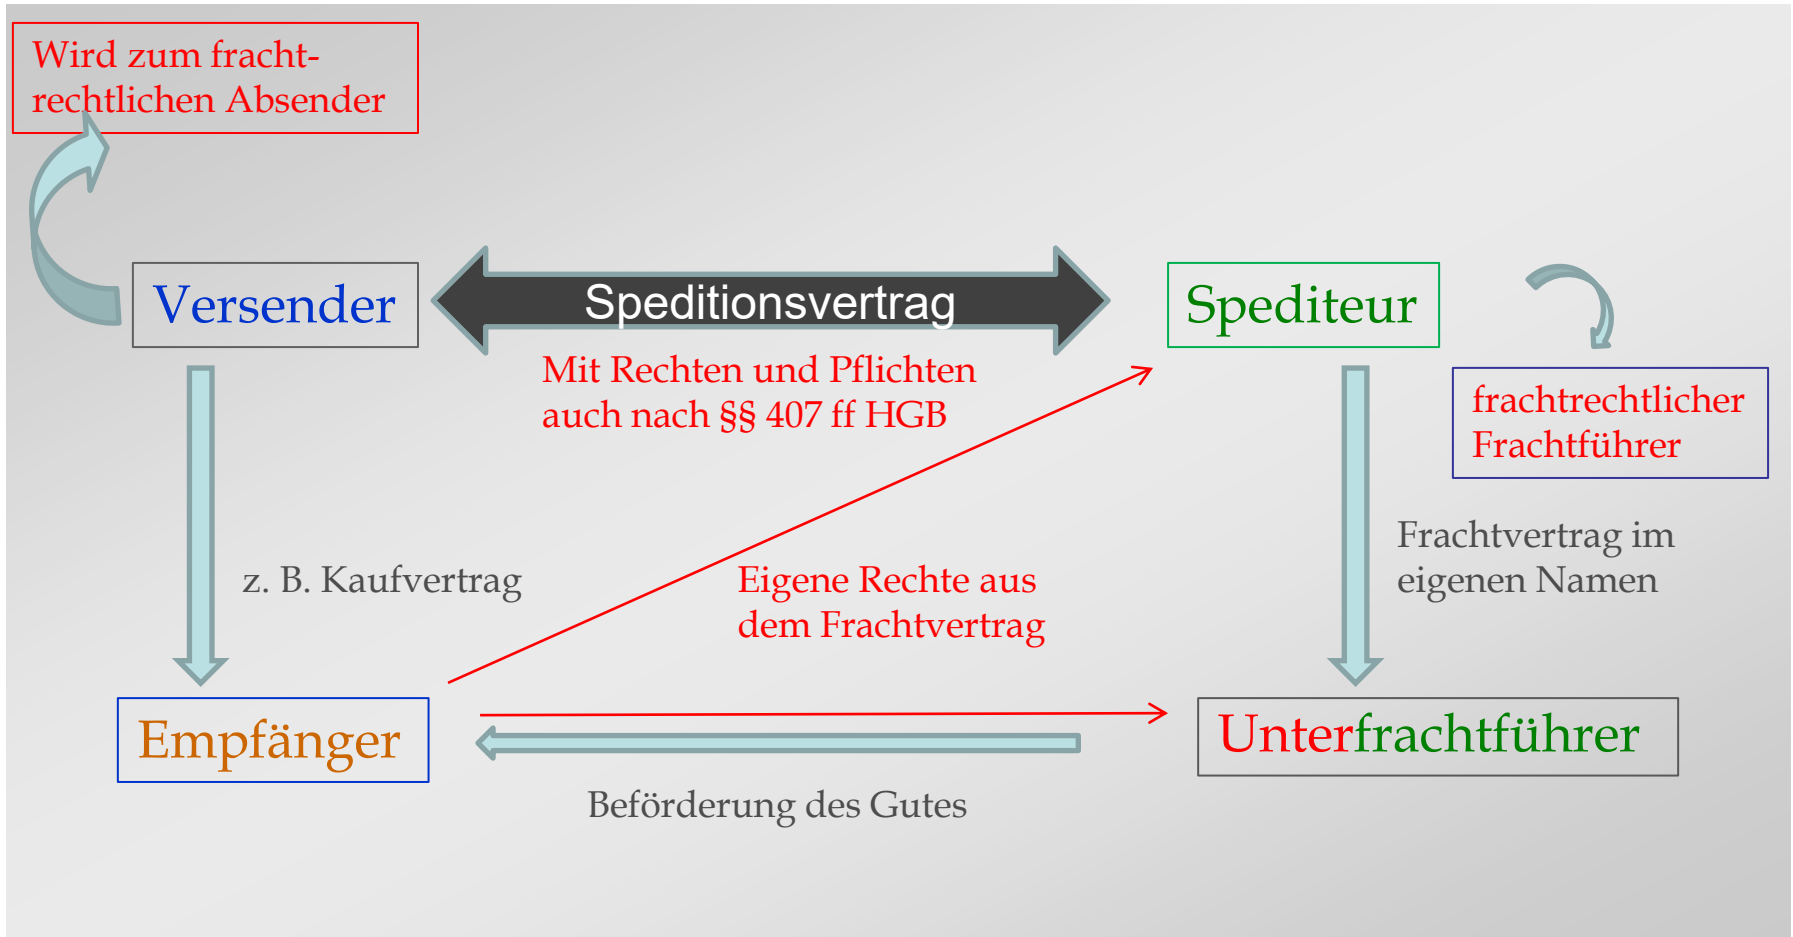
Wird zum frachtrechtlichen Absender

Versender

Speditionsvertrag

Spediteur

Mit Rechten und Pflichten auch nach §§ 407 ff HGB

frachtrechtlicher Frachtführer

z. B. Kaufvertrag

Eigene Rechte aus dem Frachtvertrag

Frachtvertrag im eigenen Namen

Empfänger

Unterfrachtführer

Beförderung des Gutes